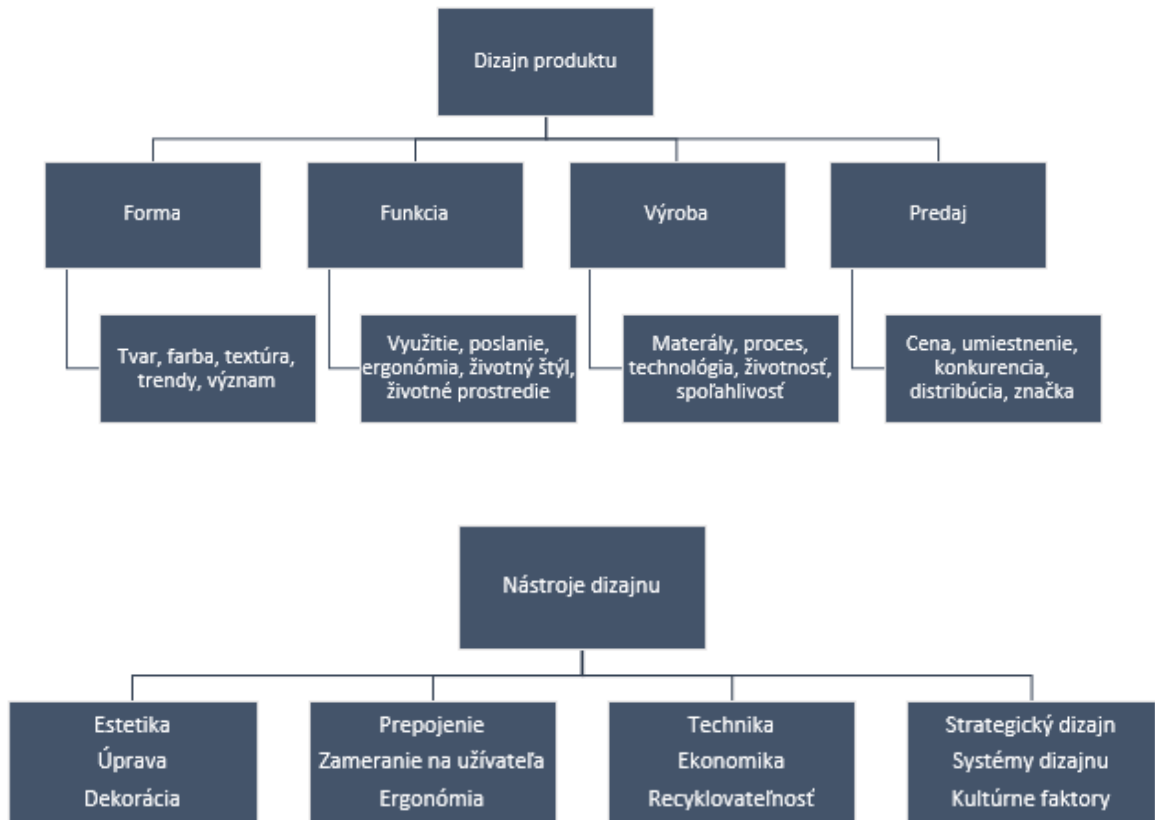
Dizajn produktu

Forma

Tvar, farba, textúra, trendy, význam

Funkcia

Využitie, poslanie, ergonómia, životný štýl, životné prostredie

Výroba

Materály, proces, technológia, životnosť, spoľahlivosť

Predaj

Cena, umiestnenie, konkurencia, distribúcia, značka

Nástroje dizajnu

Estetika
Úprava
Dekorácia

Prepojenie
Zameranie na užívateľa
Ergonómia

Technika
Ekonomika
Recyklovateľnosť

Strategický dizajn
Systémy dizajnu
Kultúrne faktory